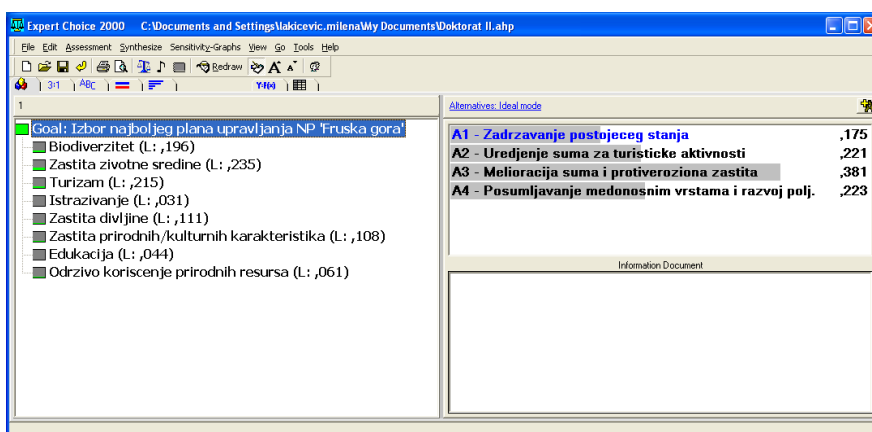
Expert Choice 2000 C:\Documents and Settings\lakicevic.milena\My Documents\Doktorat II.ahp

File Edit Assessment Synthesize Sensitivity-Graphs View Go Tools Help

Redraw

3:1 ABC Y=f(x)

1

Goal: Izbor najboljeg plana upravljanja NP 'Fruska gora'
Biodiverzitet (L: ,196)
Zastita zivotne sredine (L: ,235)
Turizam (L: ,215)
Istrazivanje (L: ,031)
Zastita divljine (L: ,111)
Zastita prirodnih/kulturnih karakteristika (L: ,108)
Edukacija (L: ,044)
Odrzivo koriscenje prirodnih resursa (L: ,061)

Alternatives: Ideal mode

| | |
|---|---|
| A1 - Zadrzavanje postojeceg stanja | ,175 |
| A2 - Uredjenje suma za turisticke aktivnosti | ,221 |
| A3 - Melioracija suma i protiveroziona zastita | ,381 |
| A4 - Posumljavanje medonosnim vrstama i razvoj polj. | ,223 |

Information Document